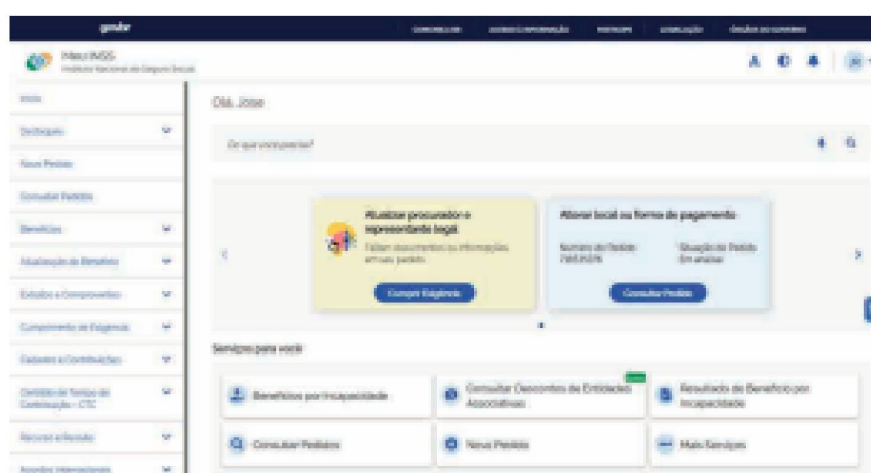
gov.br

Meu INSS
Instituto Nacional do Seguro Social

Início
Destaques
Novo Pedido
Consultar Pedidos
Benefícios
Atualização de Benefício
Extratos e Comprovantes
Cumprimento de Exigência
Cadastro e Contribuições
Certidão de Tempo de Contribuição - CTC
Recurso e Revisão
Acordos Internacionais

Olá, Jose

O que você precisa?

Atualizar procurador e representante legal
Faltam documentos ou informações em seu pedido.
Cumprir Exigência

Alterar local ou forma de pagamento
Número do Pedido: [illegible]
Situação do Pedido: Em análise
Consultar Pedido

Serviços para você

Benefícios por Incapacidade
Consultar Descontos de Entidades Associativas
Resultado de Benefício por Incapacidade
Consultar Pedidos
Novo Pedido
Mais Serviços